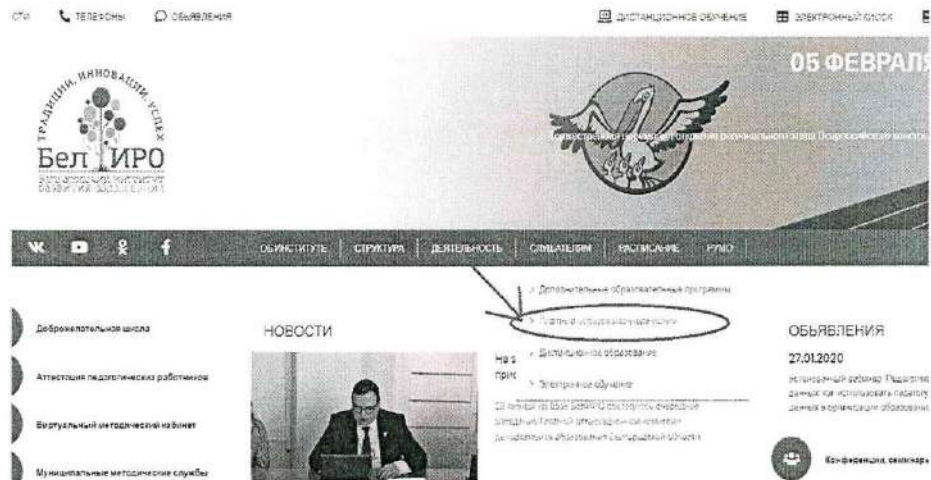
СТИ ТЕЛЕФОНЫ ОБЪЯВЛЕНИЯ

ДИСТАНЦИОННОЕ ОБУЧЕНИЕ ЭЛЕКТРОННЫЙ БЛОК

ТРАДИЦИИ, ИННОВАЦИИ, УСПЕХ

БелИРО

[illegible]

05 ФЕВРАЛЯ

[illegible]

ОБ ИНСТИТУТЕ | СТРУКТУРА | ДЕЯТЕЛЬНОСТЬ | СЛУШАТЕЛЯМ | РАСПИСАНИЕ | РУМО

Дополнительные образовательные программы

Платные образовательные услуги

Дистанционное образование

Электронное обучение

Доброжелательная школа

Аттестация педагогических работников

Виртуальный методический кабинет

Муниципальные методические службы

НОВОСТИ

На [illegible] при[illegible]

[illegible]

ОБЪЯВЛЕНИЯ

27.01.2020

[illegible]

Конференции, семинары